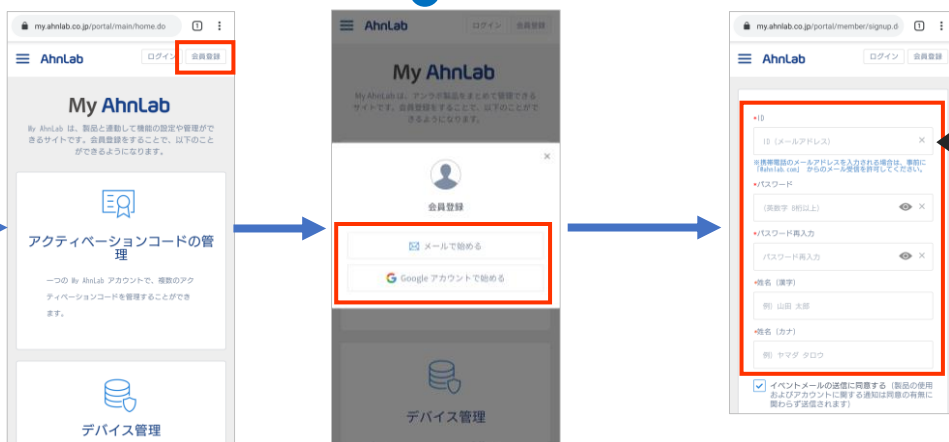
my.ahnlab.co.jp/portal/main/home.do

AhnLab

ログイン 会員登録

My AhnLab

My AhnLab は、製品と連動して機能の設定や管理ができるサイトです。会員登録をすることで、以下のことができるようになります。

アクティベーションコードの管理

一つの My AhnLab アカウントで、複数のアクティベーションコードを管理することができます。

デバイス管理

AhnLab

ログイン 会員登録

My AhnLab

My AhnLab は、マシンが製品をまとめて管理できるサイトです。会員登録をすることで、以下のことができるようになります。

会員登録

メールで始める

Google アカウントで始める

デバイス管理

my.ahnlab.co.jp/portal/member/signup.d

AhnLab

ログイン 会員登録

•ID

ID（メールアドレス）

※携帯電話のメールアドレスを入力される場合は、事前に「@ahnlab.com」からのメール受信を許可してください。

•パスワード

（英数字 8桁以上）

•パスワード再入力

パスワード再入力

•姓名（漢字）

例）山田 太郎

•姓名（カナ）

例）ヤマダ タロウ

イベントメールの送信に同意する（製品の使用およびアカウントに関する通知は同意の有無に関わらず送信されます）